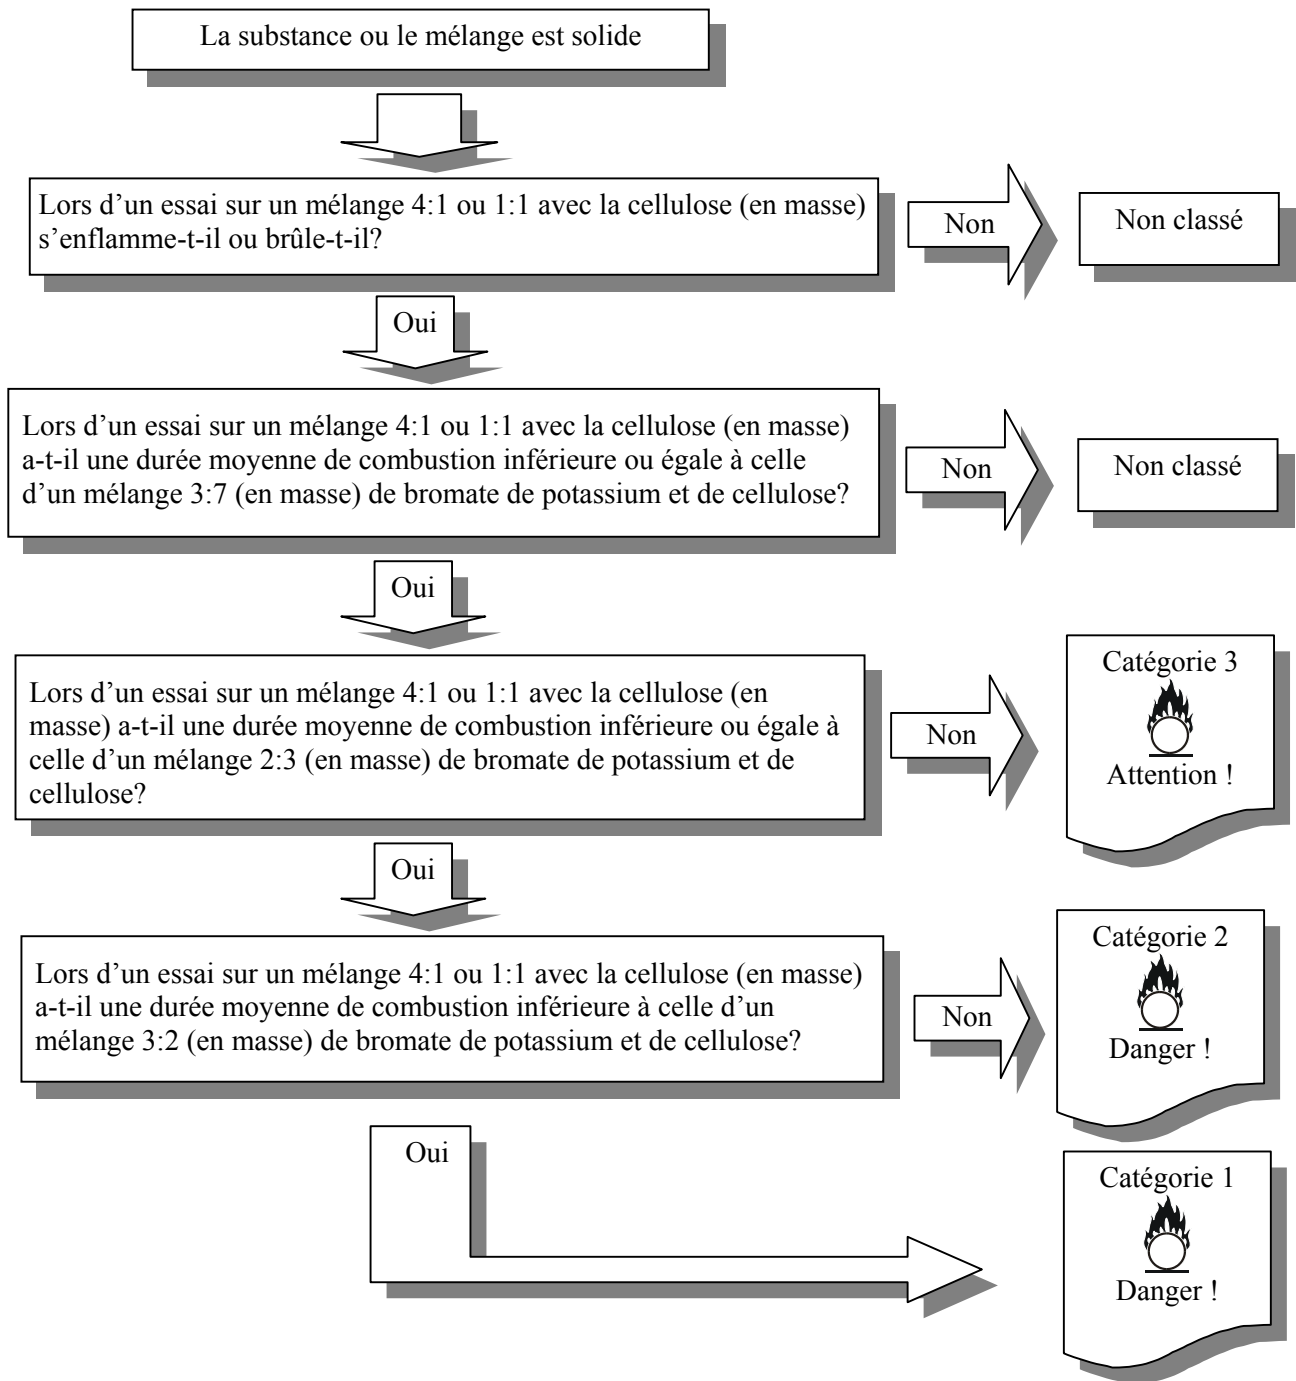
La substance ou le mélange est solide

Lors d'un essai sur un mélange 4:1 ou 1:1 avec la cellulose (en masse) s'enflamme-t-il ou brûle-t-il?

Non

Non classé

Oui

Lors d'un essai sur un mélange 4:1 ou 1:1 avec la cellulose (en masse) a-t-il une durée moyenne de combustion inférieure ou égale à celle d'un mélange 3:7 (en masse) de bromate de potassium et de cellulose?

Non

Non classé

Oui

Lors d'un essai sur un mélange 4:1 ou 1:1 avec la cellulose (en masse) a-t-il une durée moyenne de combustion inférieure ou égale à celle d'un mélange 2:3 (en masse) de bromate de potassium et de cellulose?

Non

Catégorie 3

Attention !

Oui

Lors d'un essai sur un mélange 4:1 ou 1:1 avec la cellulose (en masse) a-t-il une durée moyenne de combustion inférieure à celle d'un mélange 3:2 (en masse) de bromate de potassium et de cellulose?

Non

Catégorie 2

Danger !

Oui

Catégorie 1

Danger !